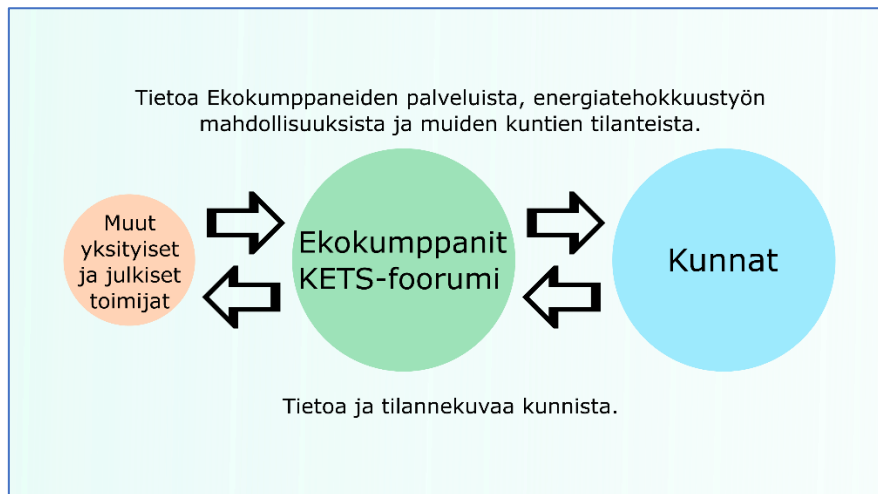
Tietoa Ekokumppaneiden palveluista, energiatehokkuustyön mahdollisuuksista ja muiden kuntien tilanteista.

Muut yksityiset ja julkiset toimijat

Ekokumppanit KETS-foorumi

Kunnat

Tietoa ja tilannekuvaa kunnista.